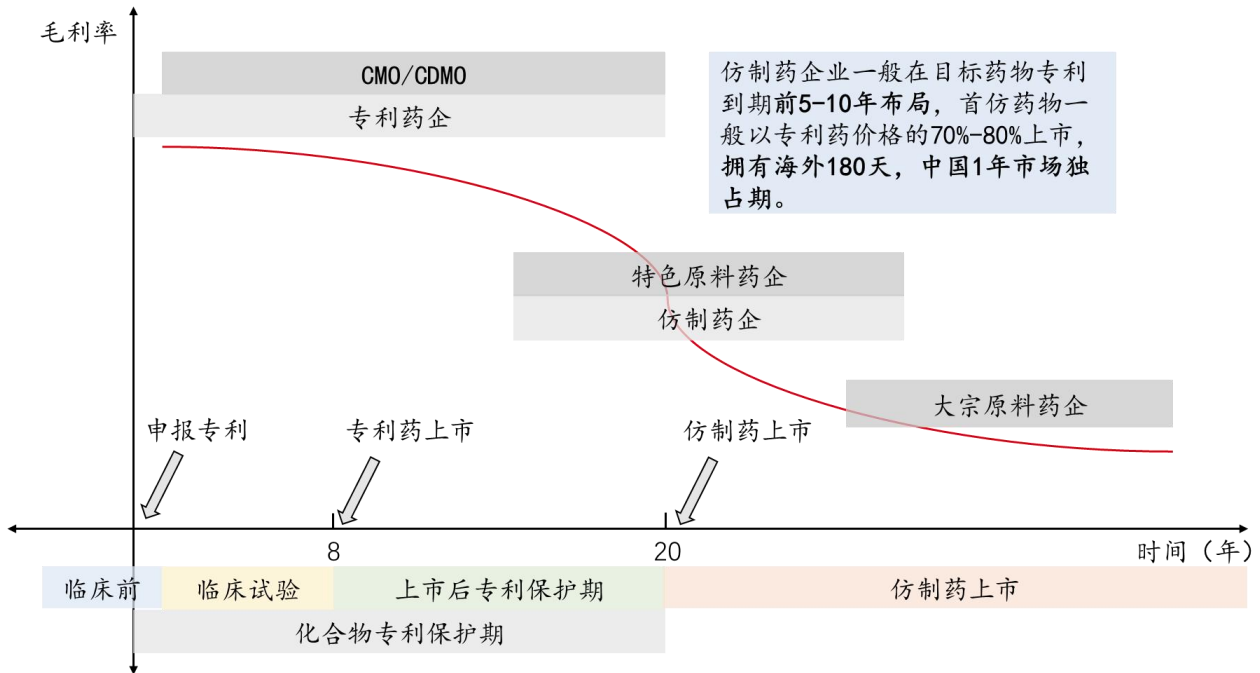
毛利率

CMO/CDMO

专利药企

仿制药企业一般在目标药物专利到期前5-10年布局，首仿药物一般以专利药价格的70%-80%上市，拥有海外180天，中国1年市场独占期。

特色原料药企

仿制药企

大宗原料药企

申报专利

专利药上市

仿制药上市

8

20

时间（年）

| 临床前 | 临床试验 | 上市后专利保护期 | 仿制药上市 |
|---|---|---|---|

化合物专利保护期